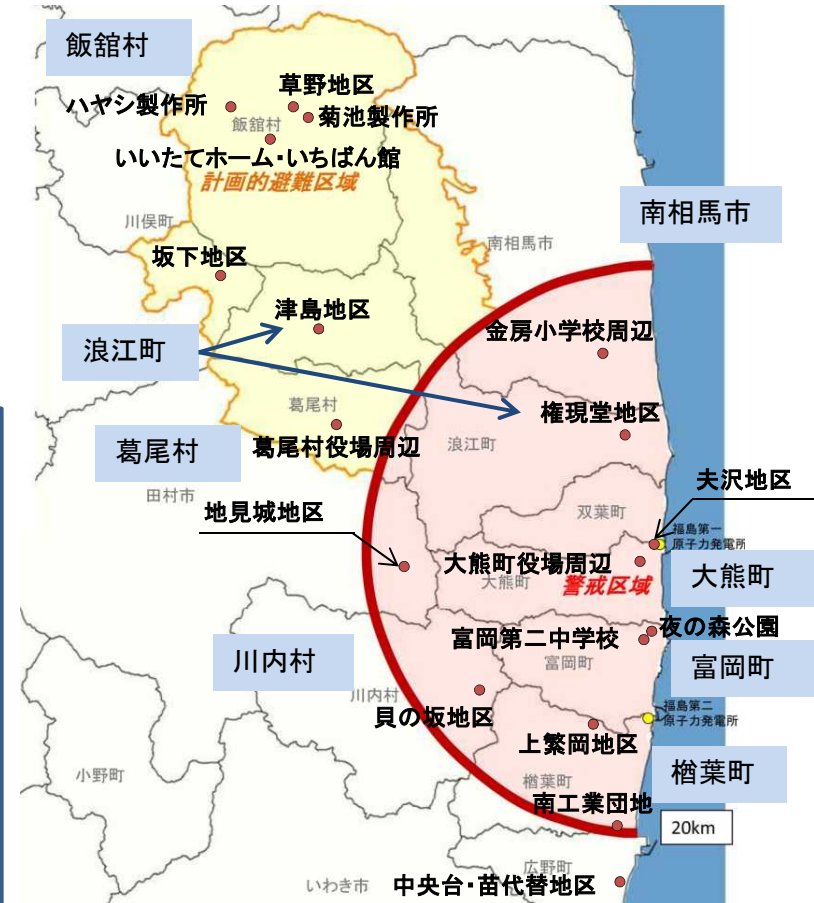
飯舘村
ハヤシ製作所
草野地区
菊池製作所
飯舘村
いいたてホーム･いちばん館
計画的避難区域
川俣町
南相馬市
南相馬市
坂下地区
津島地区
浪江町
金房小学校周辺
権現堂地区
葛尾村
葛尾村
葛尾村役場周辺
浪江町
田村市
夫沢地区
地見城地区
双葉町
福島第一原子力発電所
大熊町役場周辺
大熊町
警戒区域
大熊町
夜の森公園
富岡第二中学校
川内村
富岡町
富岡町
川内村
貝の坂地区
福島第二原子力発電所
上繁岡地区
小野町
楢葉町
楢葉町
南工業団地
20km
広野町
いわき市
中央台･苗代替地区